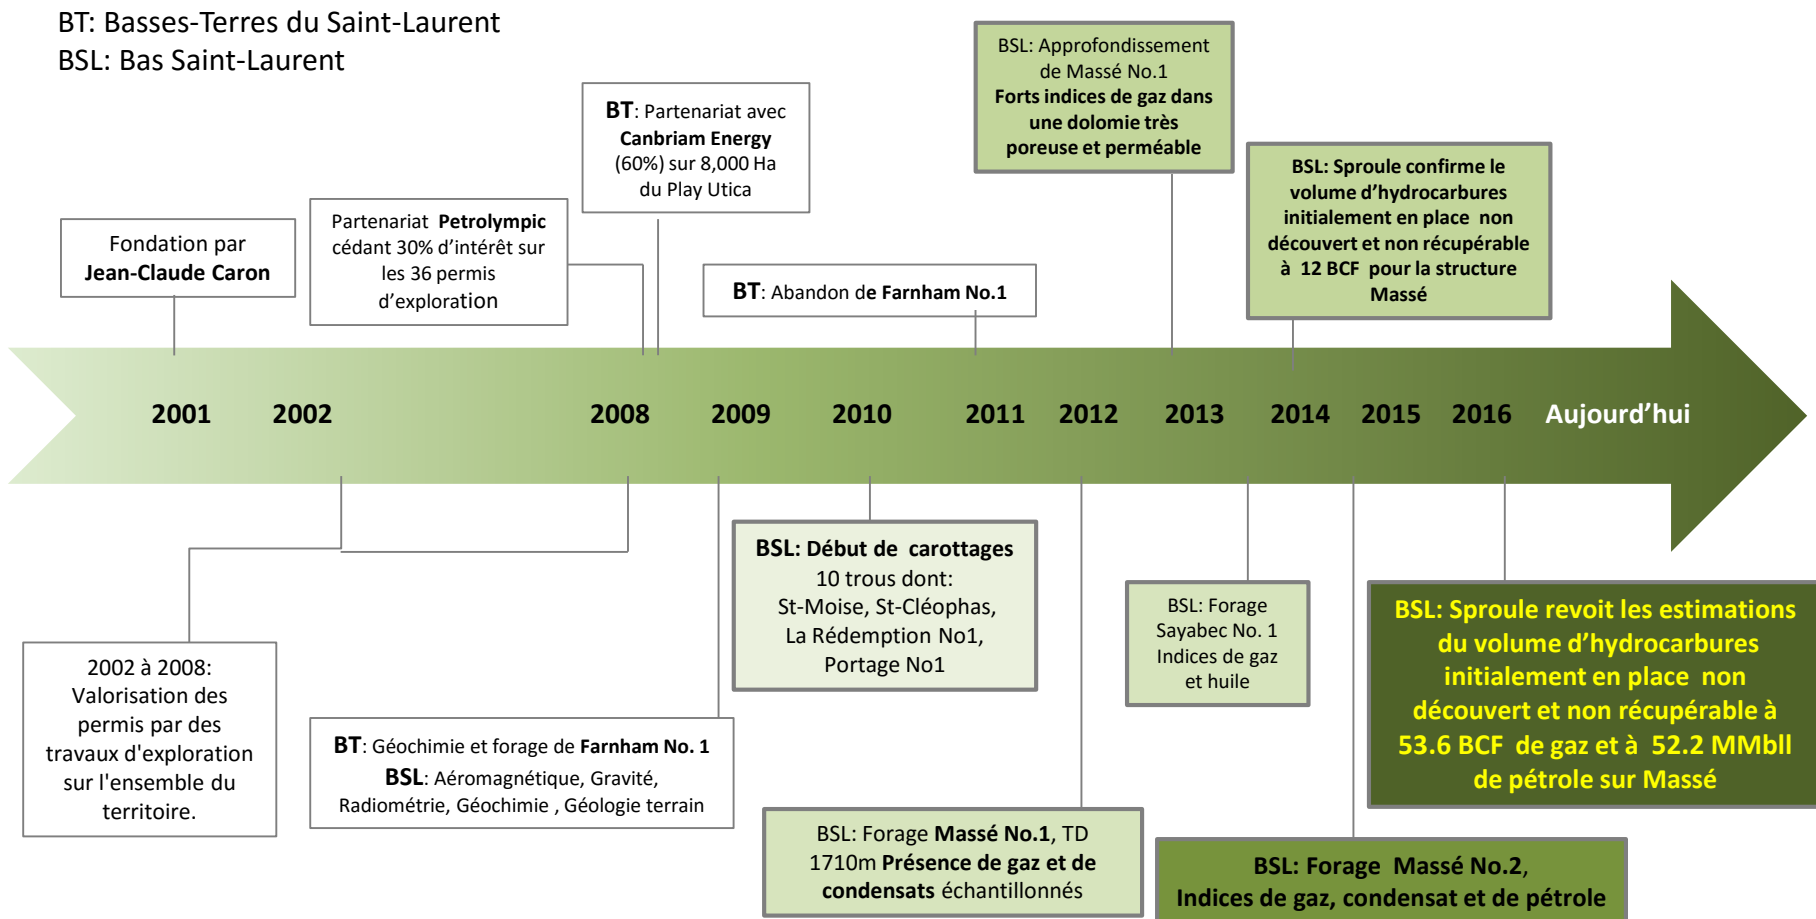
BT: Basses-Terres du Saint-Laurent
BSL: Bas Saint-Laurent

Fondation par Jean-Claude Caron

Partenariat Petrolympic cédant 30% d'intérêt sur les 36 permis d'exploration

BT: Partenariat avec Canbriam Energy (60%) sur 8,000 Ha du Play Utica

BT: Abandon de Farnham No.1

BSL: Approfondissement de Massé No.1 Forts indices de gaz dans une dolomie très poreuse et perméable

BSL: Sproule confirme le volume d'hydrocarbures initialement en place non découvert et non récupérable à 12 BCF pour la structure Massé

2001 2002 2008 2009 2010 2011 2012 2013 2014 2015 2016 Aujourd'hui

2002 à 2008: Valorisation des permis par des travaux d'exploration sur l'ensemble du territoire.

BT: Géochimie et forage de Farnham No. 1
BSL: Aéromagnétique, Gravité, Radiométrie, Géochimie , Géologie terrain

BSL: Début de carottages
10 trous dont:
St-Moise, St-Cléophas, La Rédemption No1, Portage No1

BSL: Forage Massé No.1, TD 1710m Présence de gaz et de condensats échantillonnés

BSL: Forage Sayabec No. 1 Indices de gaz et huile

BSL: Forage Massé No.2, Indices de gaz, condensat et de pétrole

BSL: Sproule revoit les estimations du volume d'hydrocarbures initialement en place non découvert et non récupérable à 53.6 BCF de gaz et à 52.2 MMbll de pétrole sur Massé